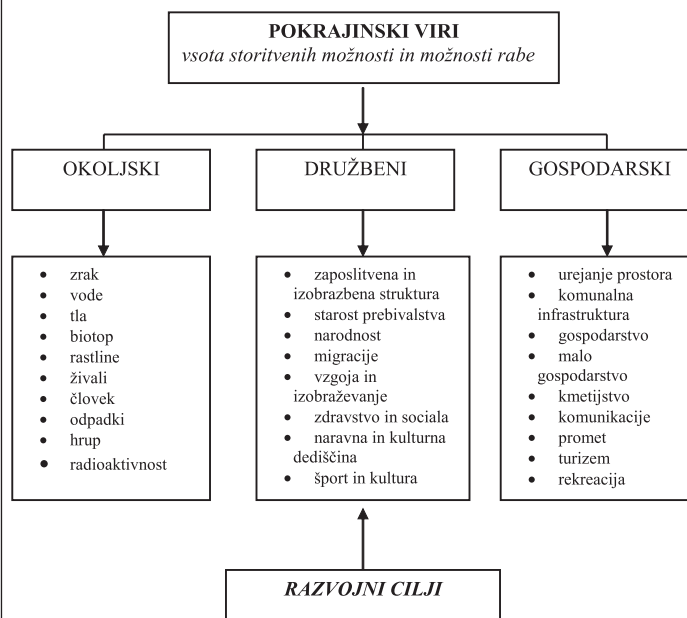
POKRAJINSKI VIRI
*vsota storitvenih možnosti in možnosti rabe*

OKOLJSKI

DRUŽBENI

GOSPODARSKI

- zrak
- vode
- tla
- biotop
- rastline
- živali
- človek
- odpadki
- hrup
- radioaktivnost

- zaposlitvena in izobrazbena struktura
- starost prebivalstva
- narodnost
- migracije
- vzgoja in izobraževanje
- zdravstvo in sociala
- naravna in kulturna dediščina
- šport in kultura

- urejanje prostora
- komunalna infrastruktura
- gospodarstvo
- malo gospodarstvo
- kmetijstvo
- komunikacije
- promet
- turizem
- rekreacija

*RAZVOJNI CILJI*